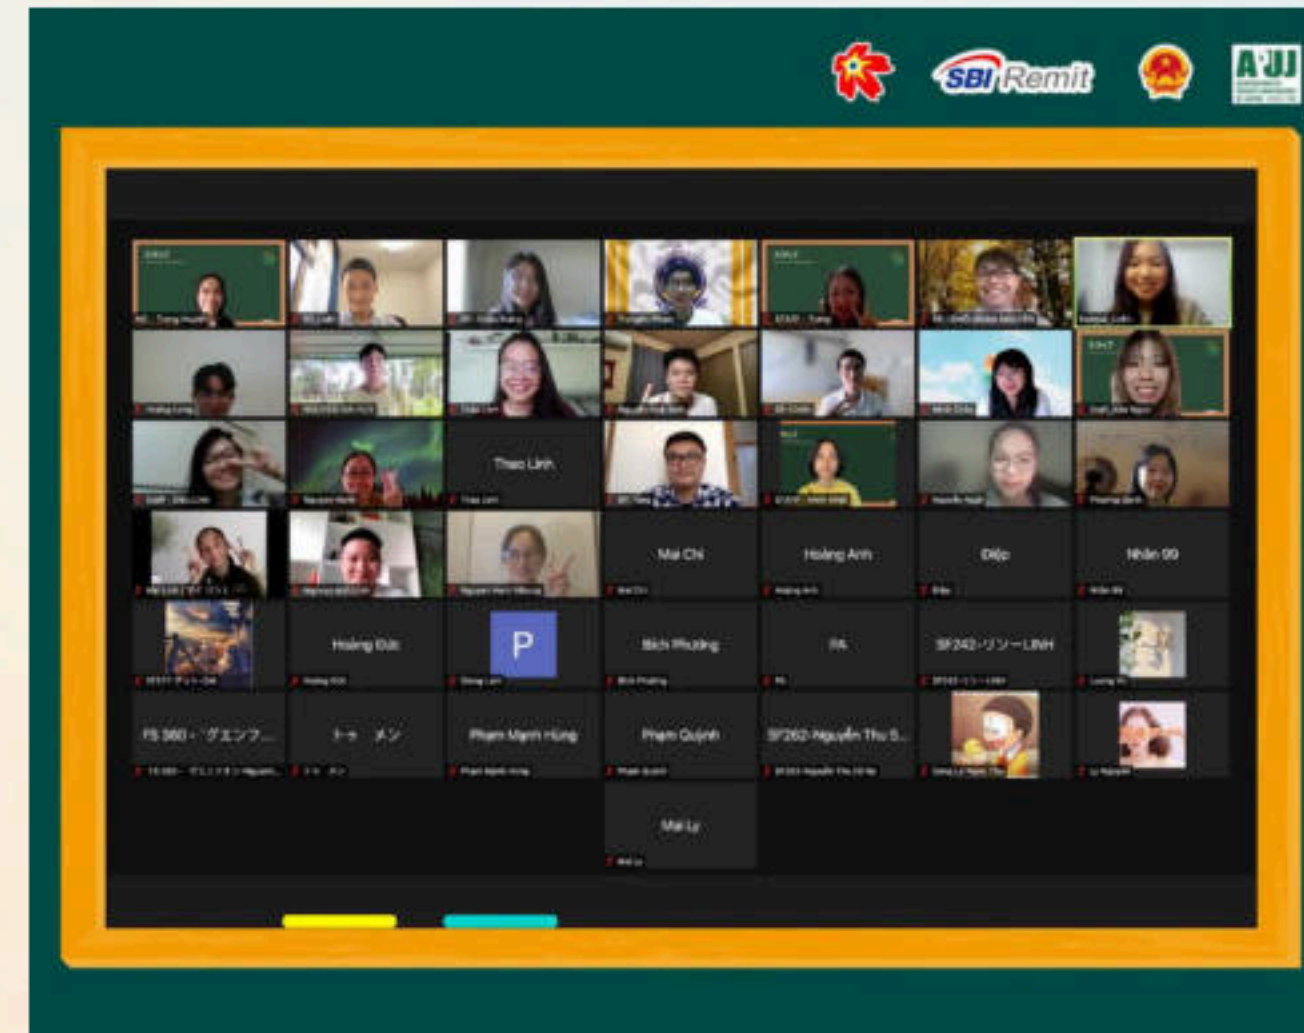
SBI Remit

A·JJ

Thao Linh

Mai Chi

Hoàng Anh

Điệp

Nhân 99

Hoàng Đức

P

Bích Phương

PA

SF242-リン一LINH

FS 380 - グエンフ...

トゥ メン

Phạm Mạnh Hùng

Phạm Quỳnh

SF262-Nguyễn Thu S...

Mai Ly